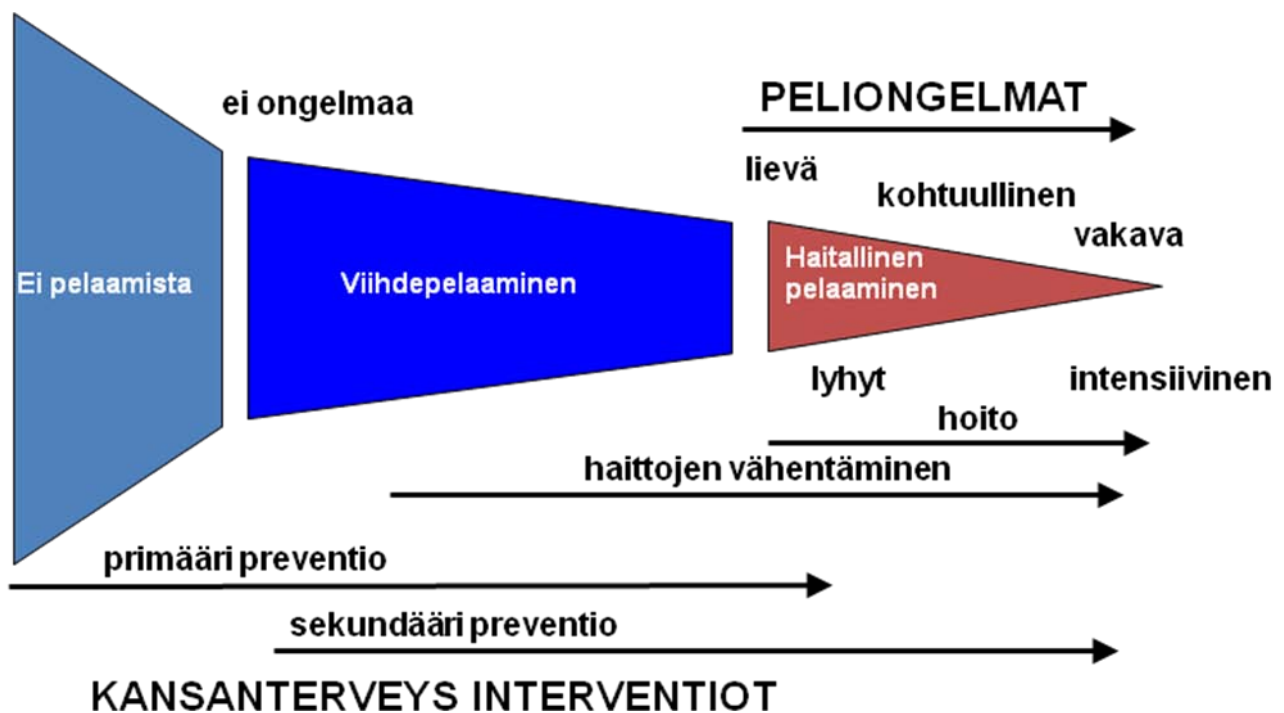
ei ongelmaa

PELIONGELMAT

lievä

kohtuullinen

vakava

Ei pelaamista

Viihdepelaaminen

Haitallinen pelaaminen

lyhyt

intensiivinen

hoito

haittojen vähentäminen

primääri preventio

sekundääri preventio

KANSANTERVEYS INTERVENTIOT